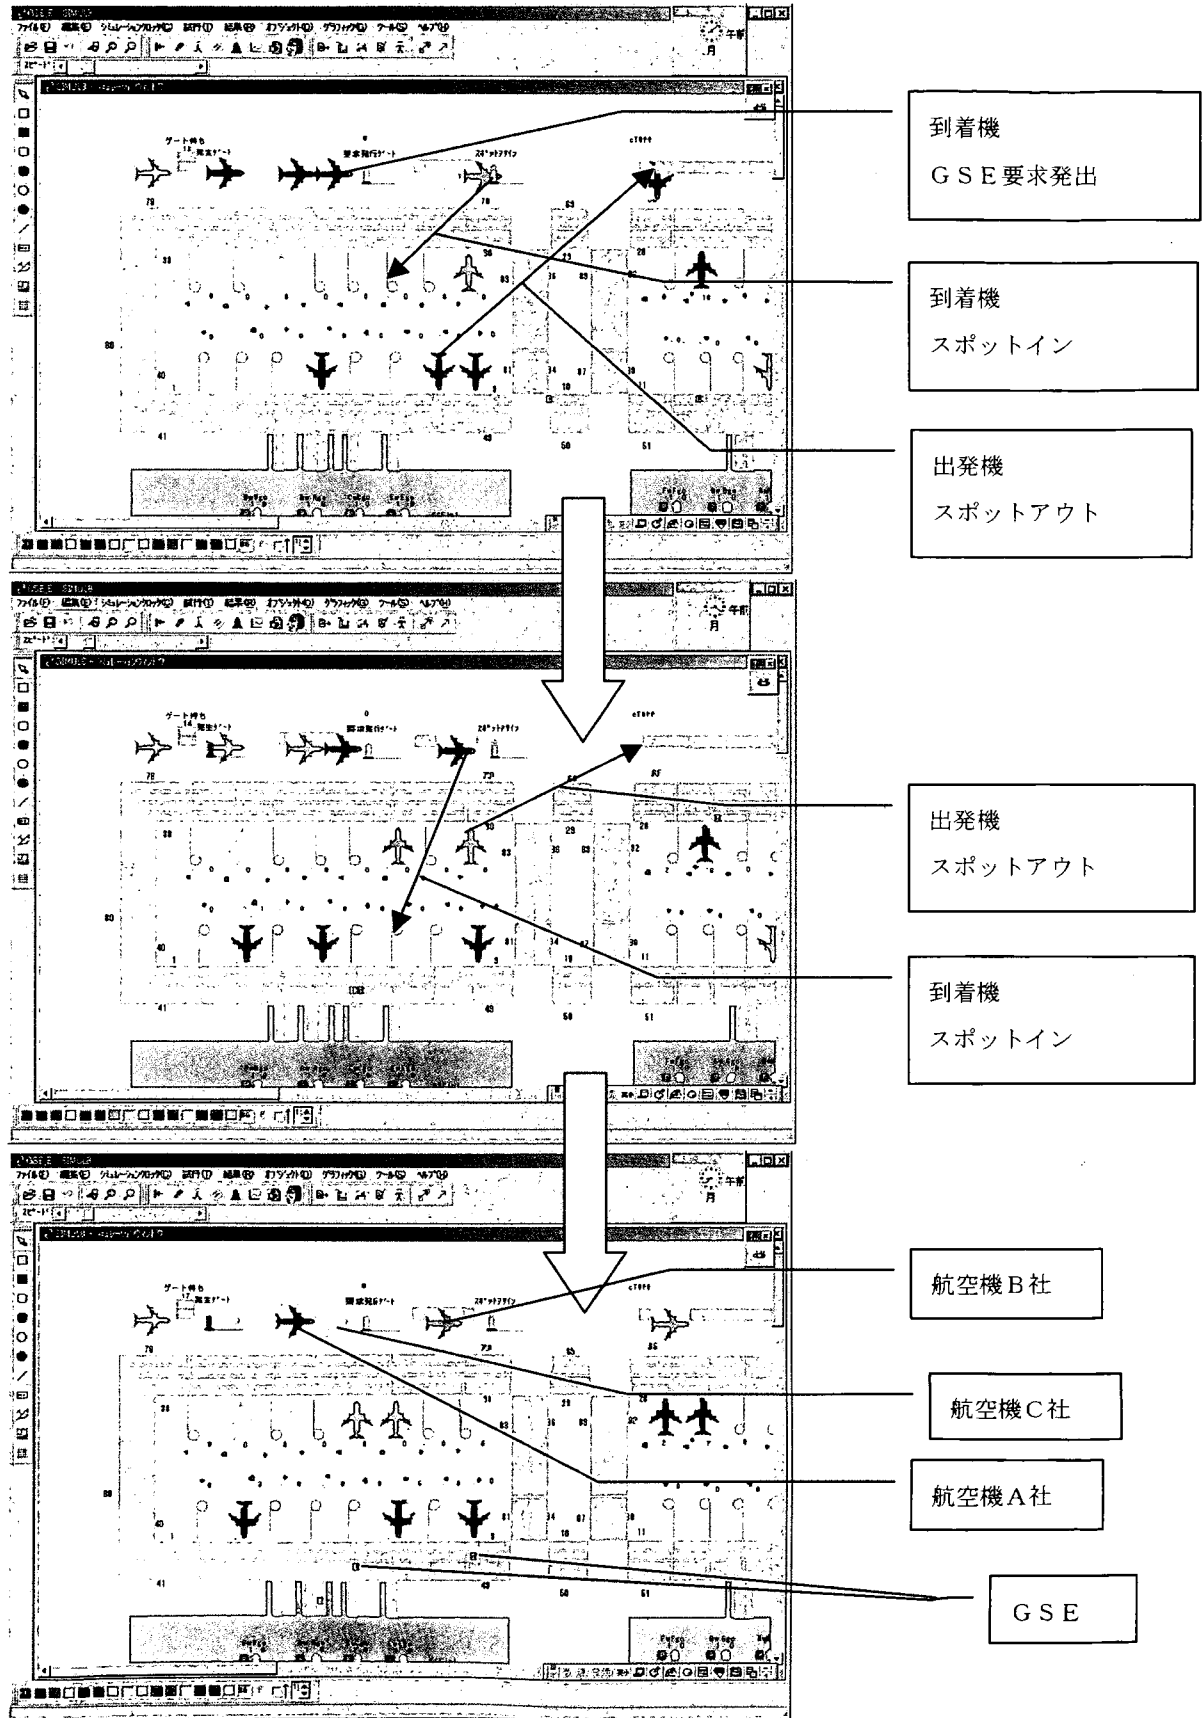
ファイル(F) 編集(E) シミュレーションクロック(C) 試行(T) 結果(R) オブジェクト(O) グラフィック(G) ツール(S) ヘルプ(H)

午前

月

ゲート待ち

発生ゲート

要求発行ゲート

スポットアサイン

到着機

GSE要求発出

到着機

スポットイン

出発機

スポットアウト

ファイル(F) 編集(E) シミュレーションクロック(C) 試行(T) 結果(R) オブジェクト(O) グラフィック(G) ツール(S) ヘルプ(H)

午前

月

ゲート待ち

要求発行ゲート

スポットアサイン

出発機

スポットアウト

到着機

スポットイン

ファイル(F) 編集(E) シミュレーションクロック(C) 試行(T) 結果(R) オブジェクト(O) グラフィック(G) ツール(S) ヘルプ(H)

午前

月

ゲート待ち

発生ゲート

要求発行ゲート

スポットアサイン

航空機B社

航空機C社

航空機A社

GSE